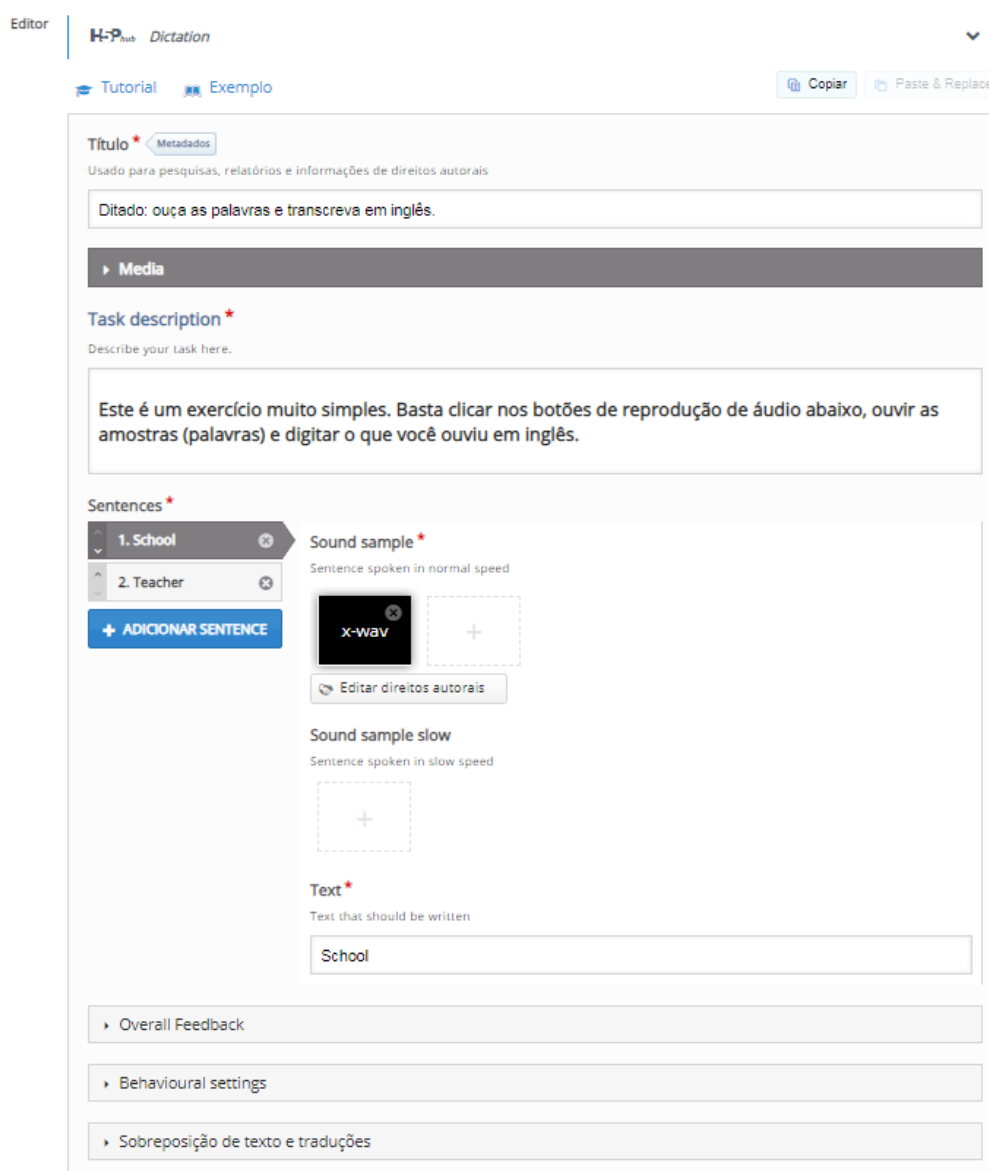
Editor

H5P hub Dictation

Tutorial Exemplo

Copiar Paste & Replace

Título * Metadados

Usado para pesquisas, relatórios e informações de direitos autorais

Ditado: ouça as palavras e transcreva em inglês.

Media

Task description *

Describe your task here.

Este é um exercício muito simples. Basta clicar nos botões de reprodução de áudio abaixo, ouvir as amostras (palavras) e digitar o que você ouviu em inglês.

Sentences *

1. School

2. Teacher

+ ADICIONAR SENTENCE

Sound sample *

Sentence spoken in normal speed

x-wav

+

Editar direitos autorais

Sound sample slow

Sentence spoken in slow speed

+

Text *

Text that should be written

School

Overall Feedback

Behavioural settings

Sobreposição de texto e traduções